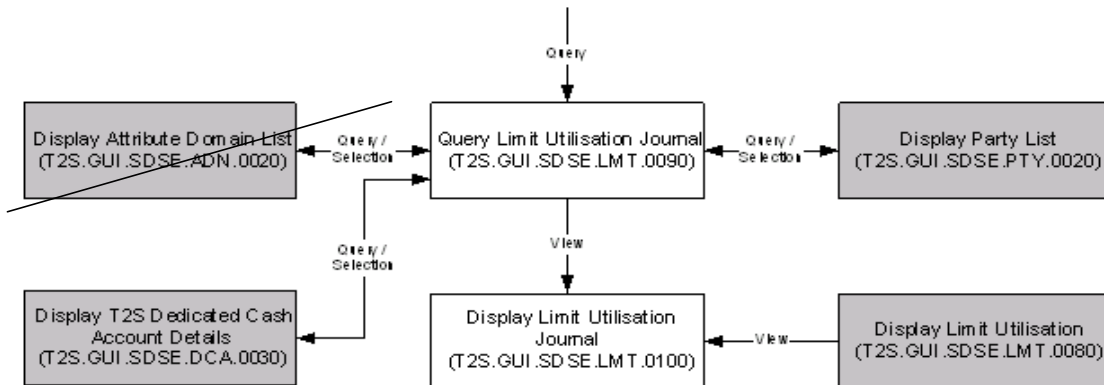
Query

Display Attribute Domain List (T2S.GUI.SDSE.ADN.0020)

Query / Selection

Query Limit Utilisation Journal (T2S.GUI.SDSE.LMT.0090)

Query / Selection

Display Party List (T2S.GUI.SDSE.PTY.0020)

Query / Selection

View

Display T2S Dedicated Cash Account Details (T2S.GUI.SDSE.DCA.0030)

Display Limit Utilisation Journal (T2S.GUI.SDSE.LMT.0100)

View

Display Limit Utilisation (T2S.GUI.SDSE.LMT.0080)